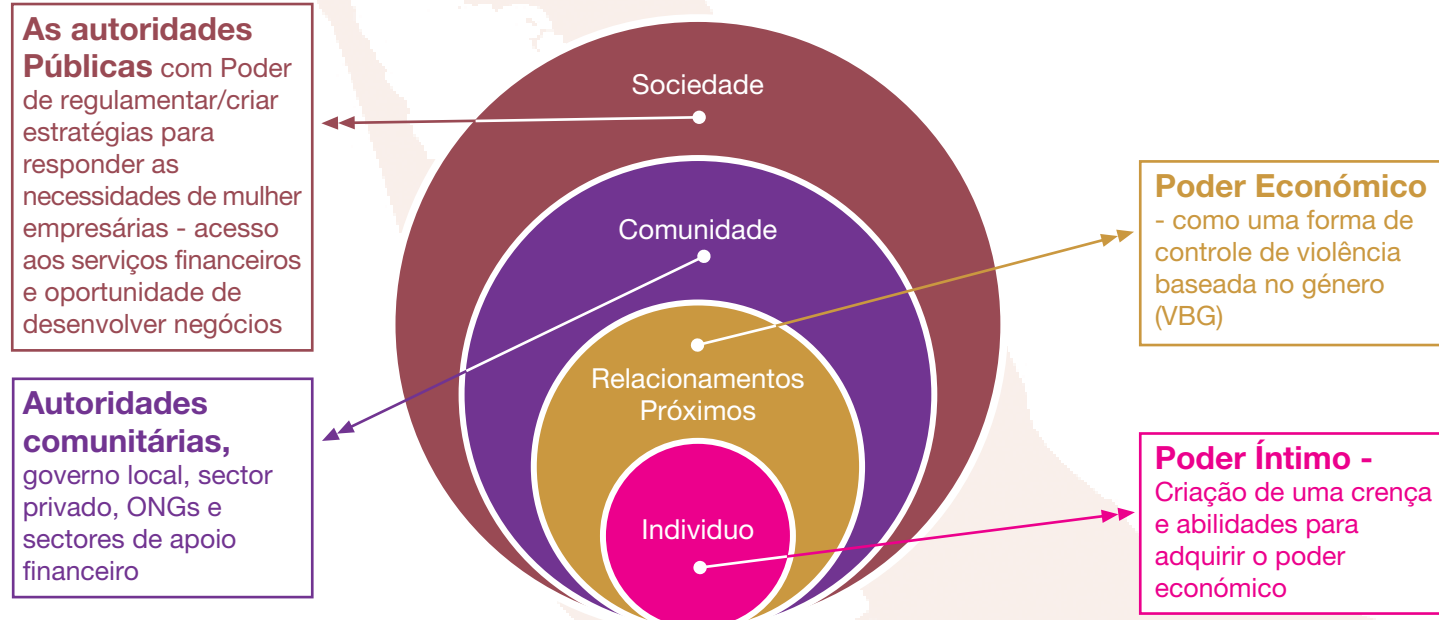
**As autoridades Públicas** com Poder de regulamentar/criar estratégias para responder as necessidades de mulher empresárias - acesso aos serviços financeiros e oportunidade de desenvolver negócios

**Autoridades comunitárias,** governo local, sector privado, ONGs e sectores de apoio financeiro

Sociedade

Comunidade

Relacionamentos Próximos

Individuo

**Poder Económico** - como uma forma de controle de violência baseada no género (VBG)

**Poder Íntimo -** Criação de uma crença e abilidades para adquirir o poder económico